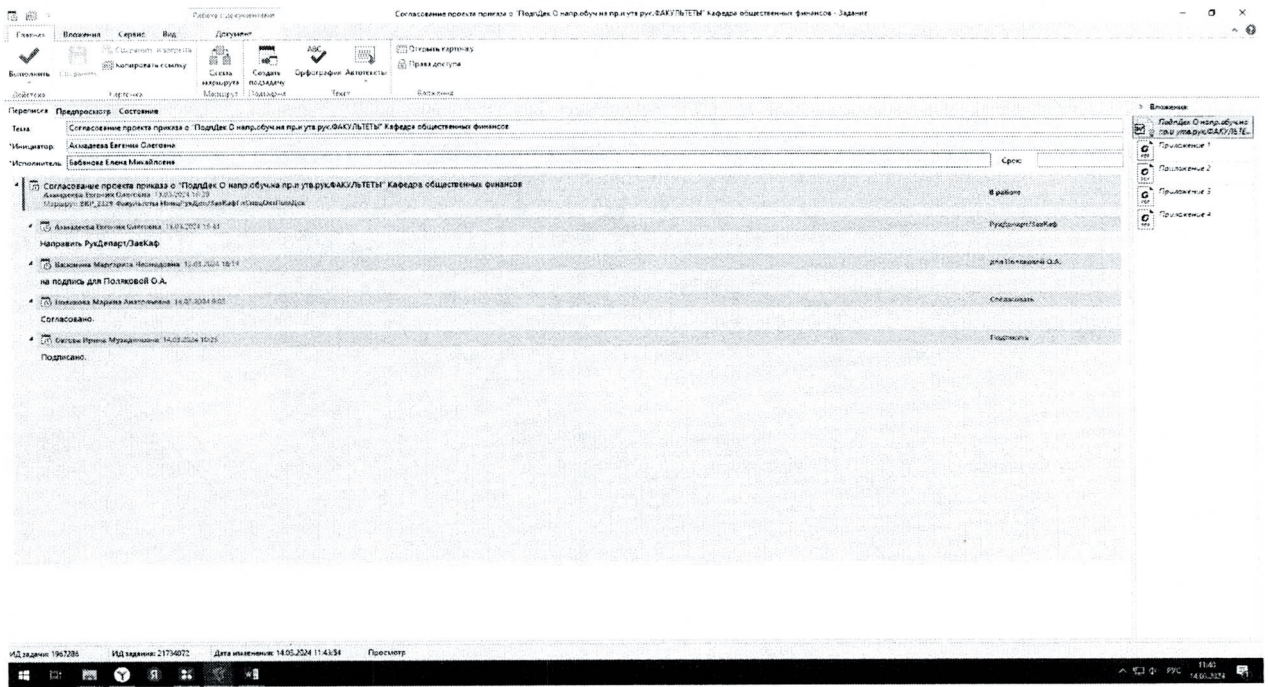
Работа с документами

Согласование проекта приказа о "ПодпДек О напр.обуч.на пр.и утв.рук.ФАКУЛЬТЕТЫ" Кафедра общественных финансов - Задание

Главная Вложения Сервис Вид Документ

Выполнить Сохранить Сохранить и закрыть Копировать ссылку Схема маршрута Создать подзадачу Орфография Автотексты Открыть карточку Права доступа

Действия Карточка Маршрут Подзадачи Текст Вложения

Переписка Предпросмотр Состояние

Тема Согласование проекта приказа о "ПодпДек О напр.обуч.на пр.и утв.рук.ФАКУЛЬТЕТЫ" Кафедра общественных финансов

*Инициатор Ахмадеева Евгения Олеговна

*Исполнитель Бабенова Елена Михайловна

Срок:

Согласование проекта приказа о "ПодпДек О напр.обуч.на пр.и утв.рук.ФАКУЛЬТЕТЫ" Кафедра общественных финансов
Ахмадеева Евгения Олеговна 13.05.2024 16:20
Маршрут: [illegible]

В работе

Ахмадеева Евгения Олеговна 13.05.2024 16:41

РукДепарт/ЗавКаф

Направить РукДепарт/ЗавКаф

Васюкина Маргарита Николаевна 13.05.2024 18:19

для Поляковой О.А.

на подпись для Поляковой О.А.

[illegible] Марина Анатольевна 14.05.2024 9:03

Согласовать

Согласовано.

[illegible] Ирина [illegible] 14.05.2024 10:25

Подписать

Подписано.

Вложения

ПодпДек О напр.обуч.на пр.и утв.рук.ФАКУЛЬТЕ...

Приложение 1

Приложение 2

Приложение 3

Приложение 4

ИД задачи: 1967286 ИД задания: 21734072 Дата изменения: 14.05.2024 11:43:54 Просмотр

РУС 11:43 14.05.2024